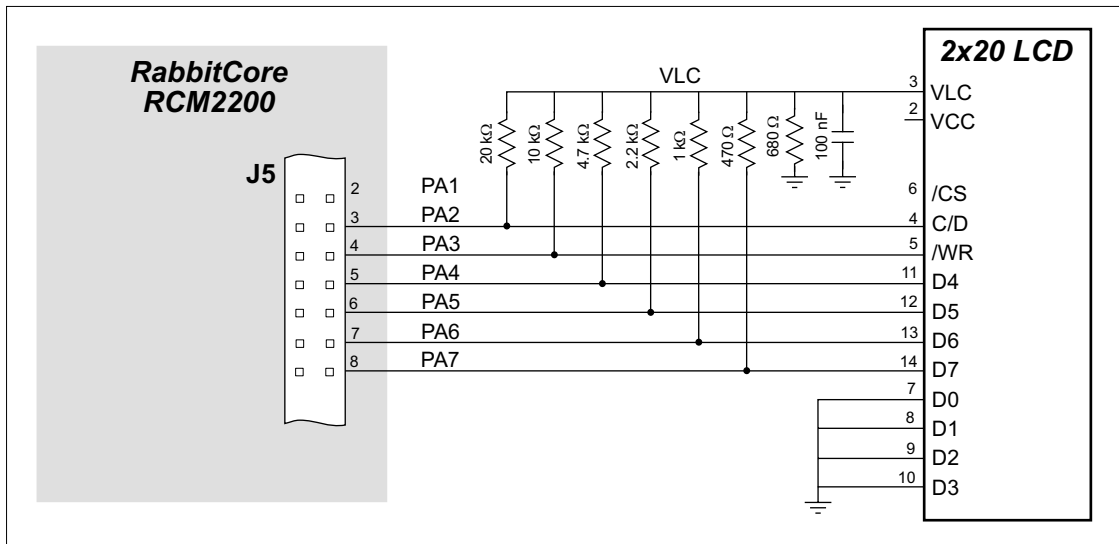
RabbitCore RCM2200

J5

2
3
4
5
6
7
8

PA1
PA2
PA3
PA4
PA5
PA6
PA7

VLC

20 kΩ
10 kΩ
4.7 kΩ
2.2 kΩ
1 kΩ
470 Ω
680 Ω
100 nF

2x20 LCD

3 VLC
2 VCC
6 /CS
4 C/D
5 /WR
11 D4
12 D5
13 D6
14 D7
7 D0
8 D1
9 D2
10 D3